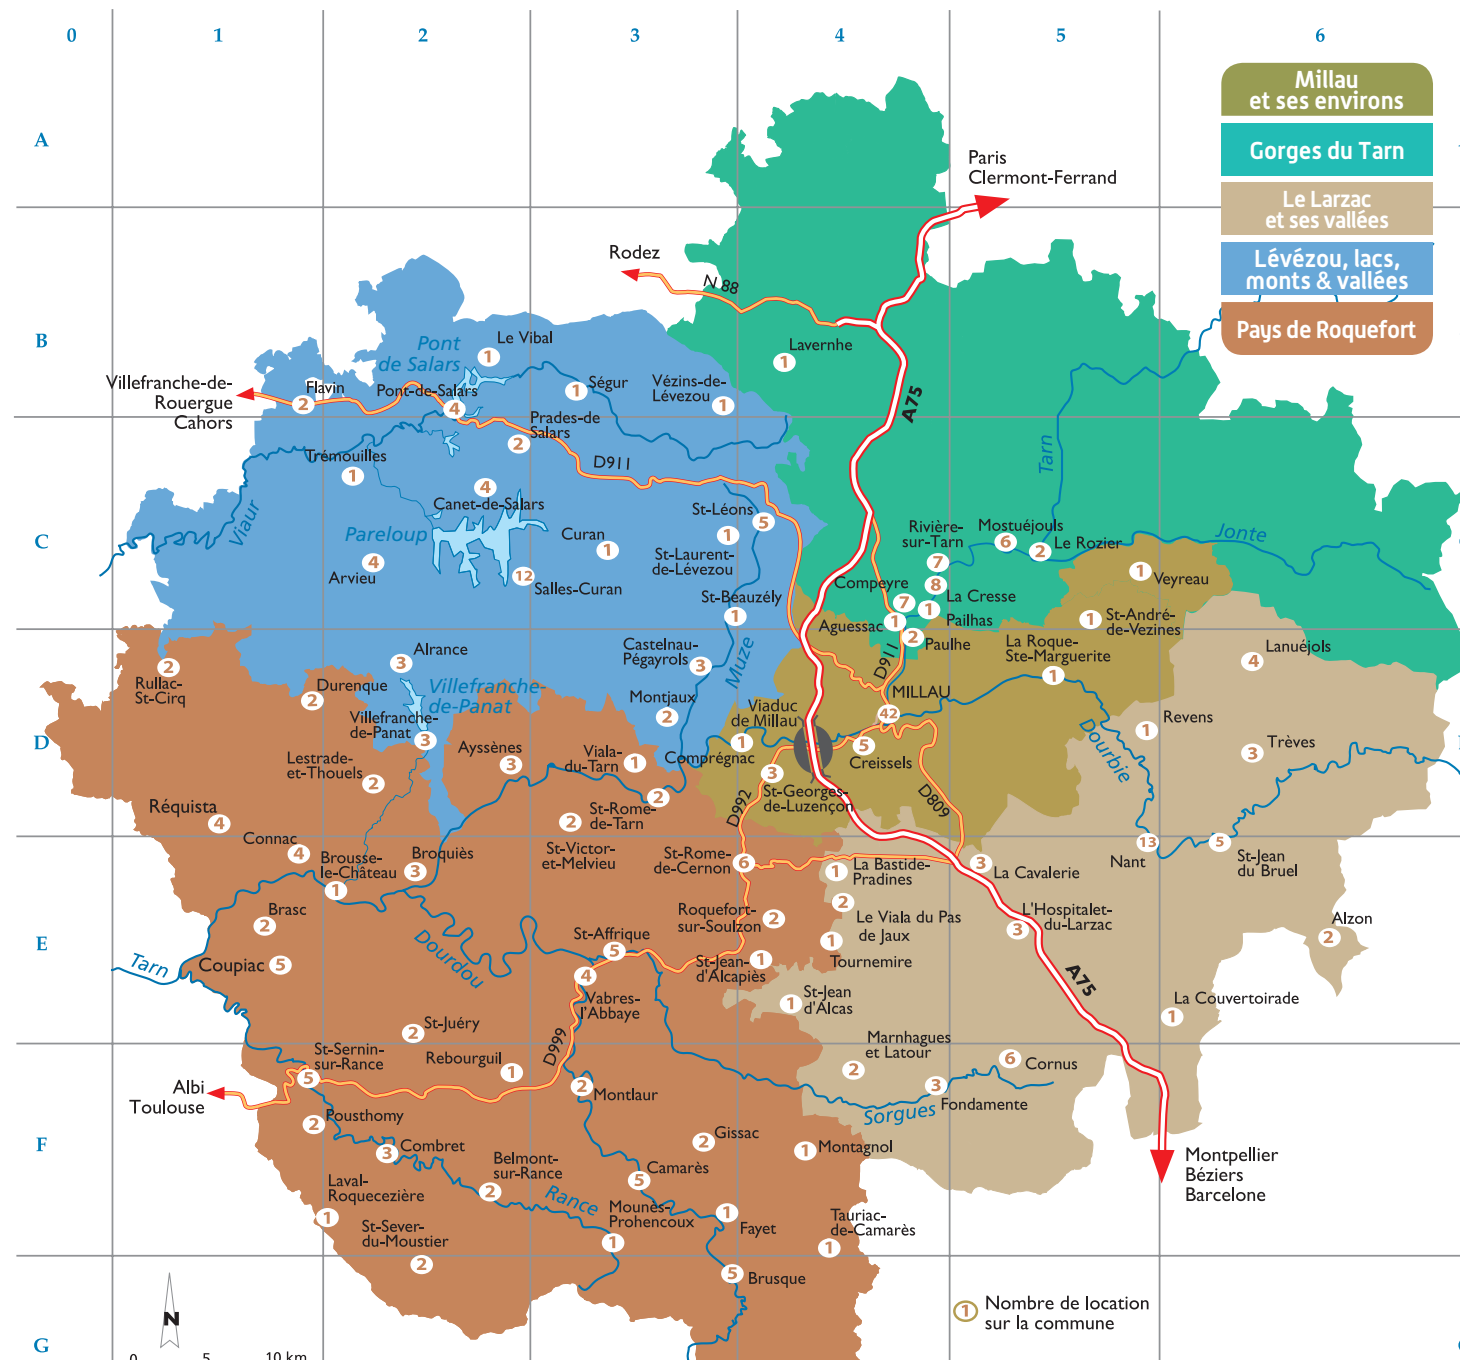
0 1 2 3 4 5 6

A B C D E F G

Millau et ses environs
Gorges du Tarn
Le Larzac et ses vallées
Lévézou, lacs, monts & vallées
Pays de Roquefort

Paris
Clermont-Ferrand

Rodez
N 88

Lavernhe 1
A75

Villefranche-de-Rouergue
Cahors

Flavin 2
Pont de Salars
Le Vibal 1
Pont-de-Salars 4
Ségur 1
Vézins-de-Lévezou 1
Prades-de-Salars 2
Trémouilles 1
D911
Canet-de-Salars 4
St-Léons 5
Curan 1
Pareloup
Arvieu 4
12 Salles-Curan
St-Laurent-de-Lévezou 1
St-Beauzély 1
Viaur
Tarn
Jonte
Rivière-sur-Tarn 7
Mostuéjouls 6
Le Rozier 2
Veyreau 1
Compeyre 8
La Cresse 7 1
Pailhas
Aguessac 1
Paulhe 2
St-André-de-Vezines 1
La Roque-Ste-Marguerite 1
Lanuéjols 4
D911
MILLAU
Alrance 3
Castelnau-Pégayrols 3
Muze
Rullac-St-Cirq 2
Durenque 2
Villefranche-de-Panat
Villefranche-de-Panat 3
Montjaux 2
Viaduc de Millau 1
42
Creissels 5
Revens 1
Dourbie
Trèves 3
Lestrade-et-Thouels 2
Ayssènes 3
Viala-du-Tarn 1
Compréguac
St-Georges-de-Luzençon 3
D992
D809
Réquista 4
St-Rome-de-Tarn 2
2
Connac 4
Brousse-le-Château 1
Broquiès 3
St-Victor-et-Melvieu
St-Rome-de-Cernon 6
La Bastide-Pradines 1
3 La Cavalerie
Nant 13
St-Jean du Bruel 5
Brasc 2
Roquefort-sur-Soulzon 2
2 Le Viala du Pas de Jaux
L'Hospitalet-du-Larzac 3
Alzon 2
Dourdou
St-Affrique 5
St-Jean-d'Alcapiès 1
1 Tournemire
Tarn
Coupiac 5
Vabres-l'Abbaye 4
St-Jean d'Alcas 1
A75
La Couvertoirade 1
St-Juéry 2
D999
St-Sernin-sur-Rance 5
Rebourguil 1
Marnhagues et Latour 2
Cornus 6
Albi
Toulouse
Montlaur 2
Fondamente 3
Sorgues
Pousthomy 2
Combret 3
Gissac 2
Montagnol 1
Montpellier
Béziers
Barcelone
Belmont-sur-Rance 2
Camarès 5
Laval-Roquecezière 1
Rance
Mounès-Prohencoux 1
Fayet 1
Tauriac-de-Camarès 1
St-Sever-du-Moustier 2
Brusque 5
N
0 5 10 km
1 Nombre de location sur la commune